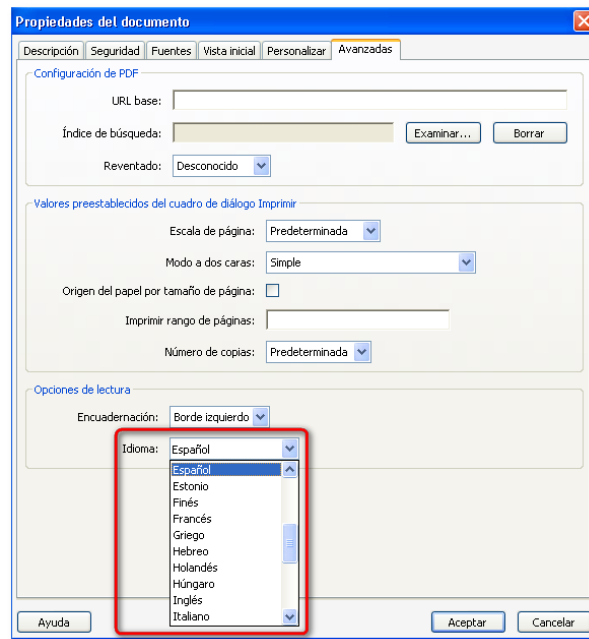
Propiedades del documento

Descripción | Seguridad | Fuentes | Vista inicial | Personalizar | Avanzadas

Configuración de PDF

URL base:

Índice de búsqueda:
Examinar...
Borrar

Reventado: Desconocido

Valores preestablecidos del cuadro de diálogo Imprimir

Escala de página: Predeterminada

Modo a dos caras: Simple

Origen del papel por tamaño de página:

Imprimir rango de páginas:

Número de copias: Predeterminada

Opciones de lectura

Encuadernación: Borde izquierdo

Idioma: Español

Español
Estonio
Finés
Francés
Griego
Hebreo
Holandés
Húngaro
Inglés
Italiano

Ayuda
Aceptar
Cancelar